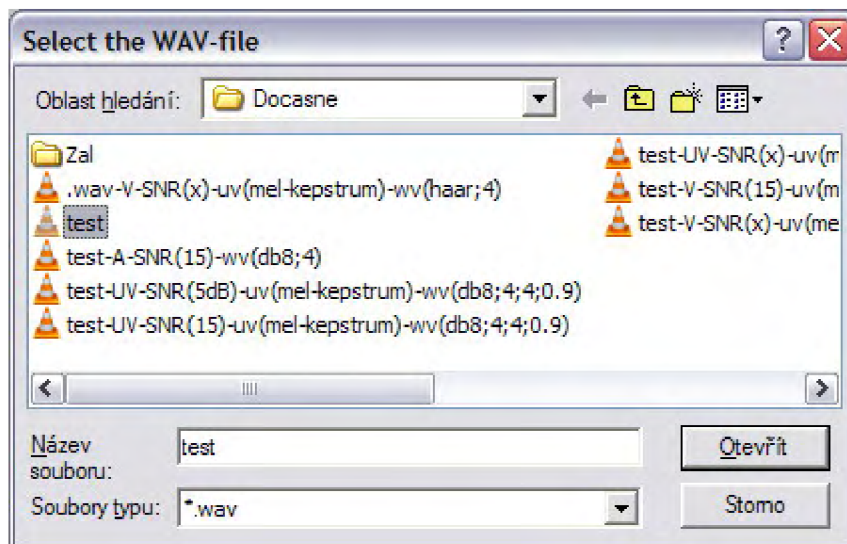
Select the WAV-file

Oblast hledání: Docasne

Zal
.wav-V-SNR(x)-uv(mel-kepstrum)-wv(haar;4)
test
test-A-SNR(15)-wv(db8;4)
test-UV-SNR(5dB)-uv(mel-kepstrum)-wv(db8;4;4;0.9)
test-UV-SNR(15)-uv(mel-kepstrum)-wv(db8;4;4;0.9)
test-UV-SNR(x)-uv(m
test-V-SNR(15)-uv(m
test-V-SNR(x)-uv(me

Název souboru: test
Otevřít
Soubory typu: *.wav
Storno